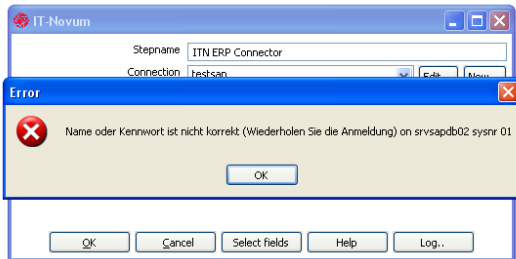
IT-Novum

Stepname ITN ERP Connector

Connection testsap Edit... New...

Error

Name oder Kennwort ist nicht korrekt (Wiederholen Sie die Anmeldung) on srvsapdb02 sysnr 01

OK

OK Cancel Select fields Help Log...